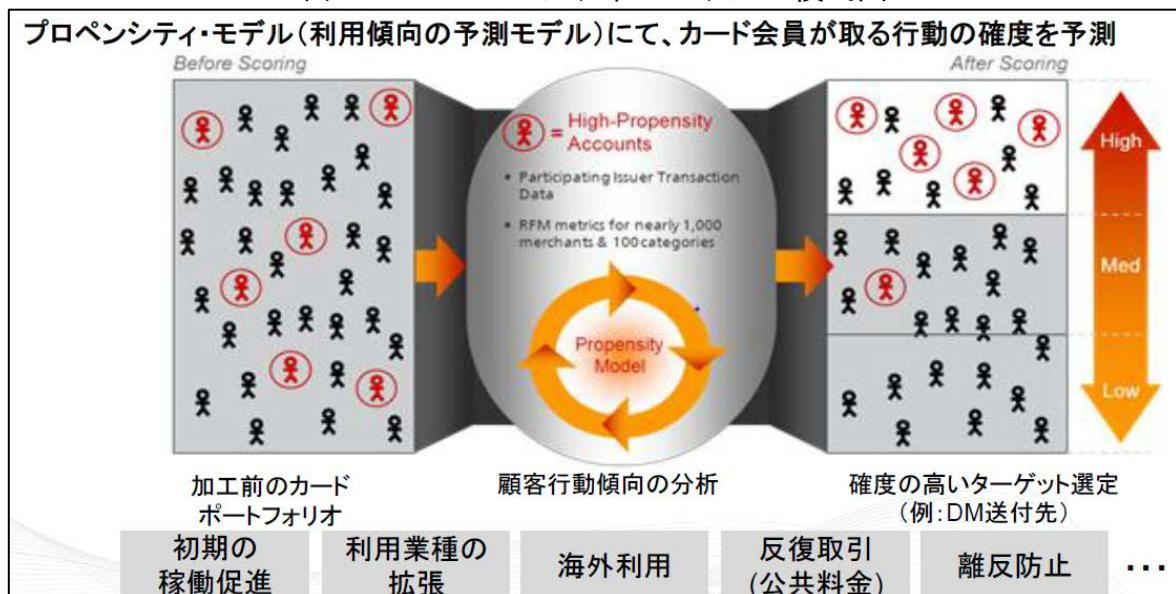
プロペンシティ・モデル（利用傾向の予測モデル）にて、カード会員が取る行動の確度を予測

Before Scoring

= High-Propensity Accounts

• Participating Issuer Transaction Data

• RFM metrics for nearly 1,000 merchants & 100 categories

Propensity Model

After Scoring

High

Med

Low

加工前のカードポートフォリオ

顧客行動傾向の分析

確度の高いターゲット選定
（例：DM送付先）

| 初期の稼働促進 | 利用業種の拡張 | 海外利用 | 反復取引（公共料金） | 離反防止 | ･･･ |
|---|---|---|---|---|---|